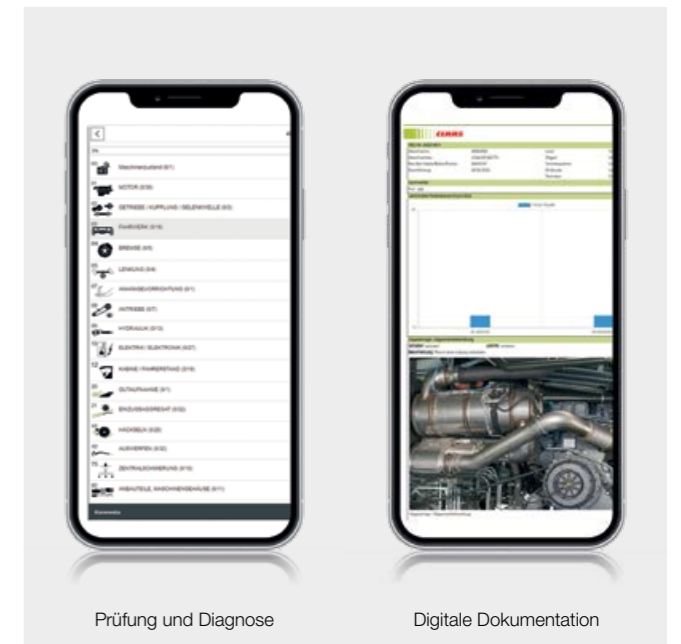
Maschinenzustand (0/1)

MOTOR (0/36)

GETRIEBE / KUPPLUNG / GELENKWELLE (0/3)

FAHRWERK (0/15)

BREMSE (0/6)

LENKUNG (0/4)

ANHÄNGEVORRICHTUNG (0/1)

ANTRIEBE (0/7)

HYDRAULIK (0/13)

ELEKTRIK / ELEKTRONIK (0/27)

KABINE / FAHRERSTAND (0/19)

GUTAUFNAHME (0/1)

EINZUGSAGGREGAT (0/32)

HÄCKSELN (0/28)

AUSWERFEN (0/12)

ZENTRALSCHMIERUNG (0/10)

ANBAUTEILE, MASCHINENGEHÄUSE (0/11)

CLAAS

Prüfung und Diagnose

Digitale Dokumentation